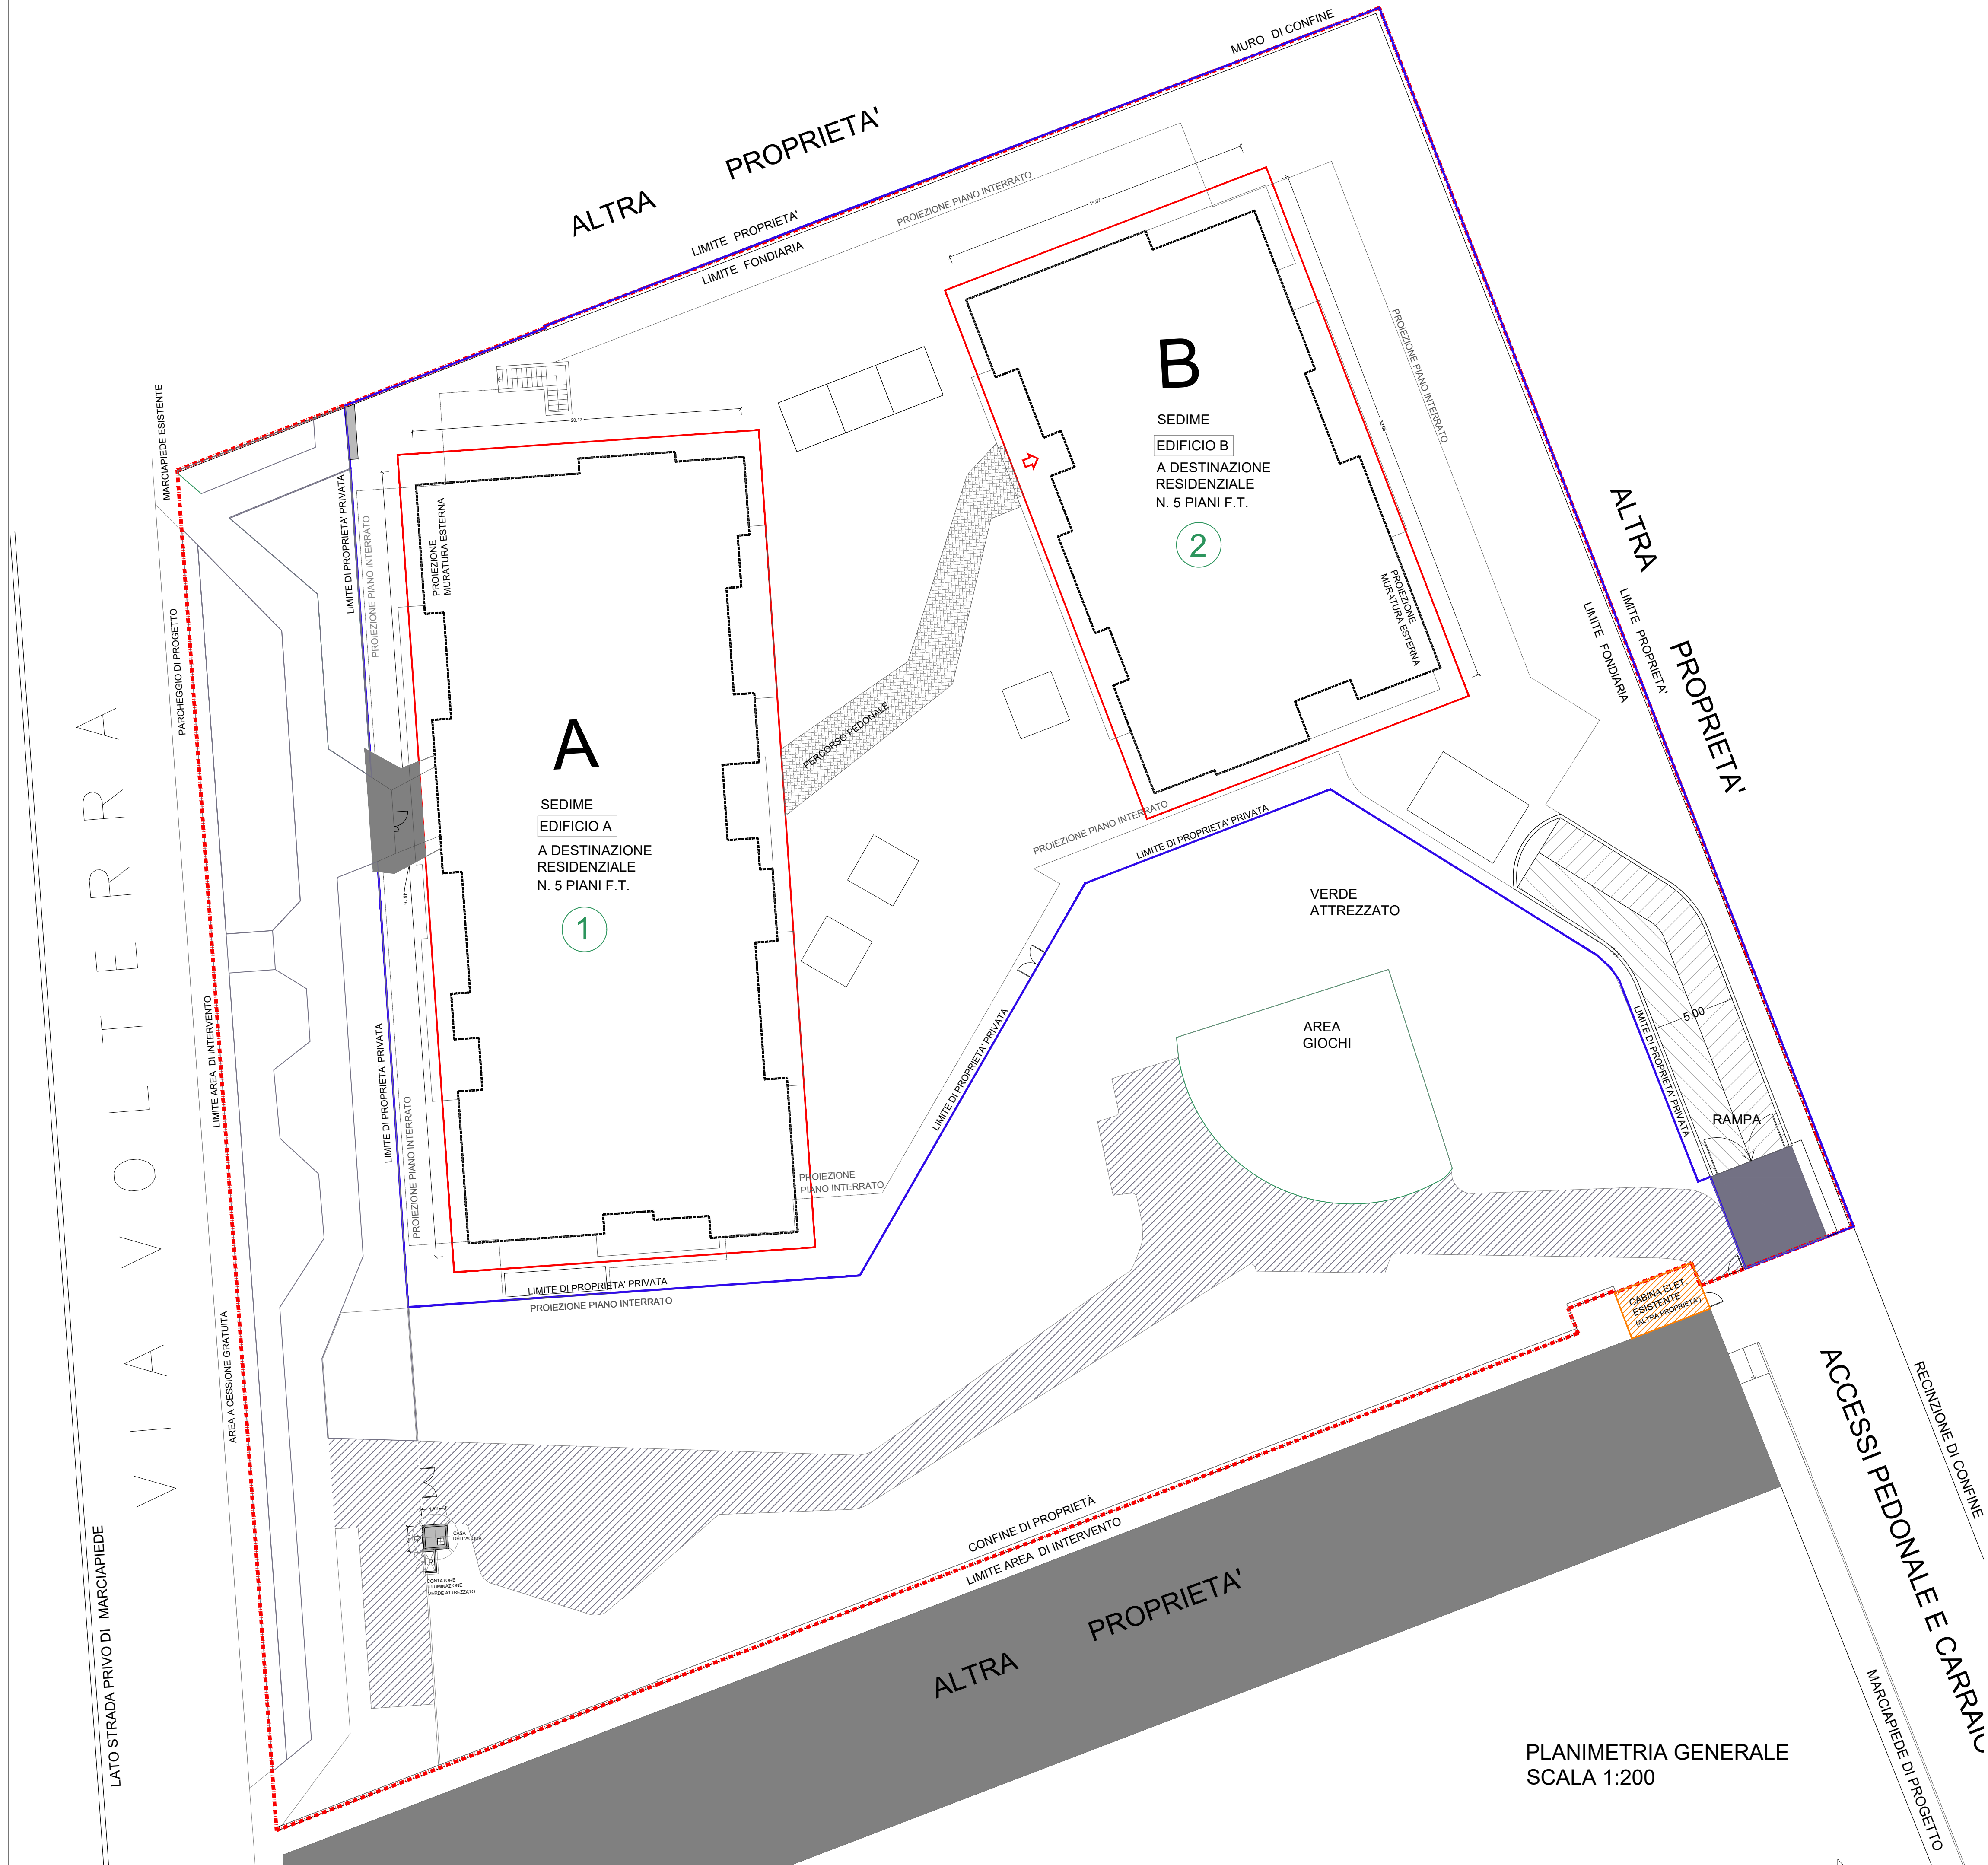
MURO DI CONFINE

ALTRA PROPRIETA'

LIMITE PROPRIETA'
LIMITE FONDIARIA

PROIEZIONE PIANO INTERRATO

B

SEDIME
EDIFICIO B
A DESTINAZIONE RESIDENZIALE
N. 5 PIANI F.T.

2

PROIEZIONE PIANO INTERRATO

PROIEZIONE MURATURA ESTERNA

ALTRA PROPRIETA'

LIMITE PROPRIETA'
LIMITE FONDIARIA

MARCIAPIEDE ESISTENTE

PARCHEGGIO DI PROGETTO

LIMITE DI PROPRIETA' PRIVATA

PROIEZIONE PIANO INTERRATO

PROIEZIONE MURATURA ESTERNA

A

SEDIME
EDIFICIO A
A DESTINAZIONE RESIDENZIALE
N. 5 PIANI F.T.

1

PERCORSO PEDONALE

PROIEZIONE PIANO INTERRATO

LIMITE DI PROPRIETA' PRIVATA

VERDE ATTREZZATO

VIA VOLTERRA

LIMITE AREA DI INTERVENTO

LIMITE DI PROPRIETA' PRIVATA

PROIEZIONE PIANO INTERRATO

PROIEZIONE PIANO INTERRATO

LIMITE DI PROPRIETA' PRIVATA

AREA GIOCHI

5.00

LIMITE DI PROPRIETA' PRIVATA

RAMPA

LIMITE DI PROPRIETA' PRIVATA
PROIEZIONE PIANO INTERRATO

CABINA ELET. ESISTENTE (ALTRA PROPRIETA')

AREA A CESSIONE GRATUITA

CASA DELL'ACQUA
CONTATORE ILLUMINAZIONE VERDE ATTREZZATO

CONFINE DI PROPRIETÀ
LIMITE AREA DI INTERVENTO

ALTRA PROPRIETA'

ACCESSI PEDONALE E CARRAIO

RECINZIONE DI CONFINE

MARCIAPIEDE DI PROGETTO

LATO STRADA PRIVO DI MARCIAPIEDE

PLANIMETRIA GENERALE
SCALA 1:200